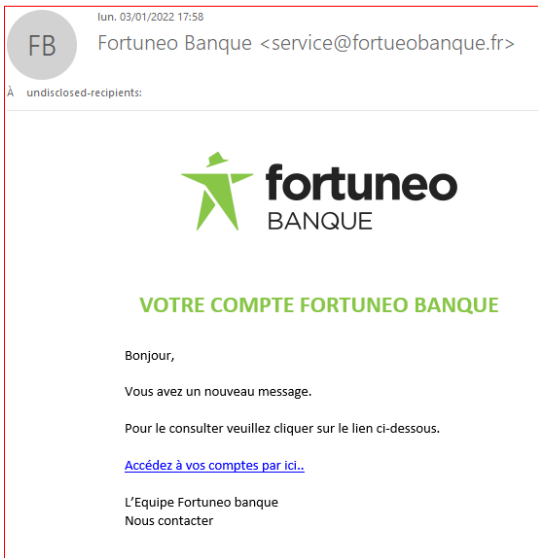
FB

lun. 03/01/2022 17:58

Fortuneo Banque <service@fortueobanque.fr>

À undisclosed-recipients:

fortuneo
BANQUE

VOTRE COMPTE FORTUNEO BANQUE

Bonjour,

Vous avez un nouveau message.

Pour le consulter veuillez cliquer sur le lien ci-dessous.

Accédez à vos comptes par ici..

L'Equipe Fortuneo banque
Nous contacter